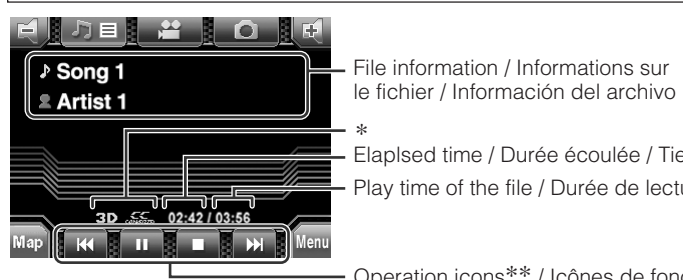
♪ Song 1
Artist 1

File information / Informations sur le fichier / Información del archivo

*

Elaplsed time / Durée écoulée / Tie

Play time of the file / Durée de lectu

3D 02:42 / 03:56

Map

Menu

Operation icons** / Icônes de fonc